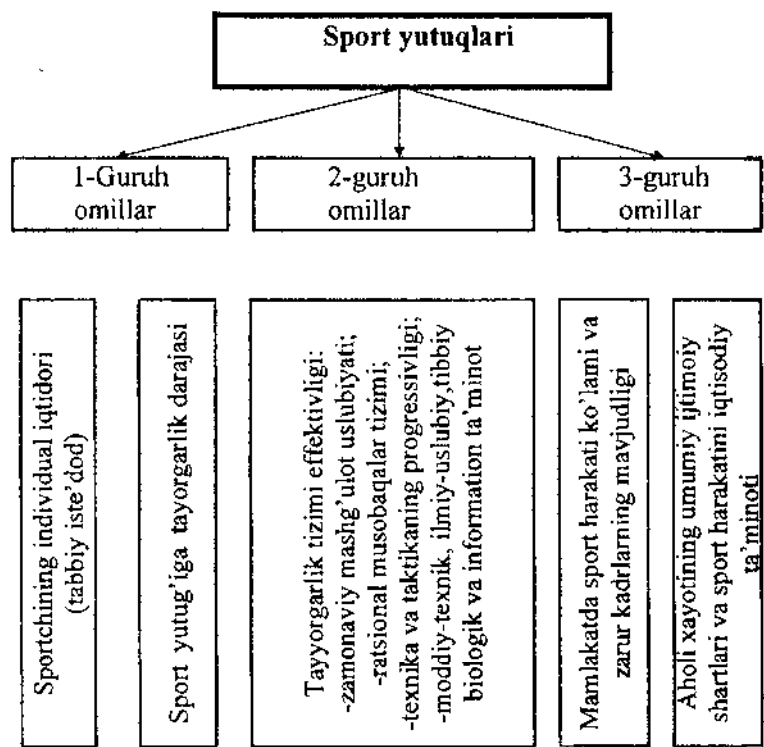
Sport yutuqlari

1-Guruh omillar

2-guruh omillar

3-guruh omillar

Sportchining individual iqtidori (tabbiy iste'dod)

Sport yutug'iga tayorgarlik darajasi

Tayyorgarlik tizimi effektivligi:
-zamonaviy mashg'ulot uslubiyati;
-ratsional musobaqalar tizimi;
-texnika va taktikaning progressivligi;
-moddiy-texnik, ilmiy-uslubiy,tibbiy biologik va information ta'minot

Mamlakatda sport harakati ko'lami va zarur kadrlarning mavjudligi

Aholi xayotining umumiy ijtimoiy shartlari va sport harakatini iqtisodiy ta'minoti